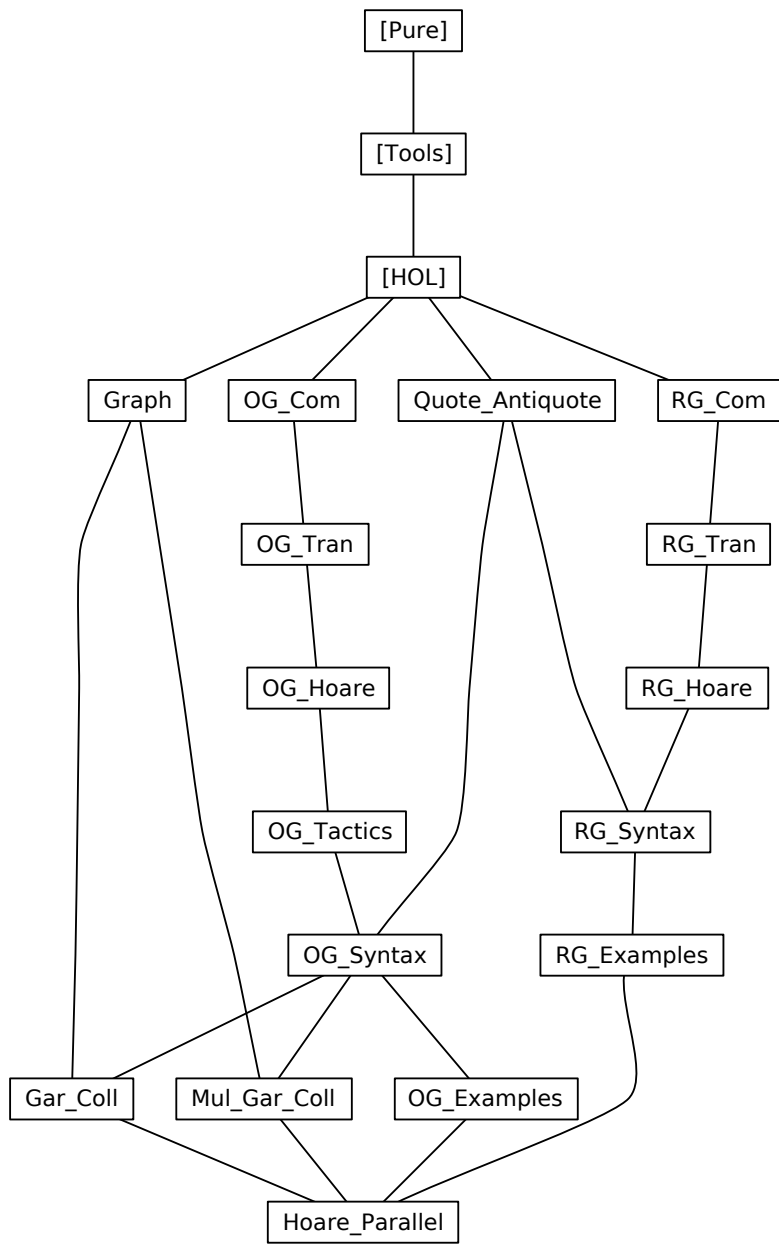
[Pure]

[Tools]

[HOL]

Graph

OG_Com

Quote_Antiquote

RG_Com

OG_Tran

RG_Tran

OG_Hoare

RG_Hoare

OG_Tactics

RG_Syntax

OG_Syntax

RG_Examples

Gar_Coll

Mul_Gar_Coll

OG_Examples

Hoare_Parallel